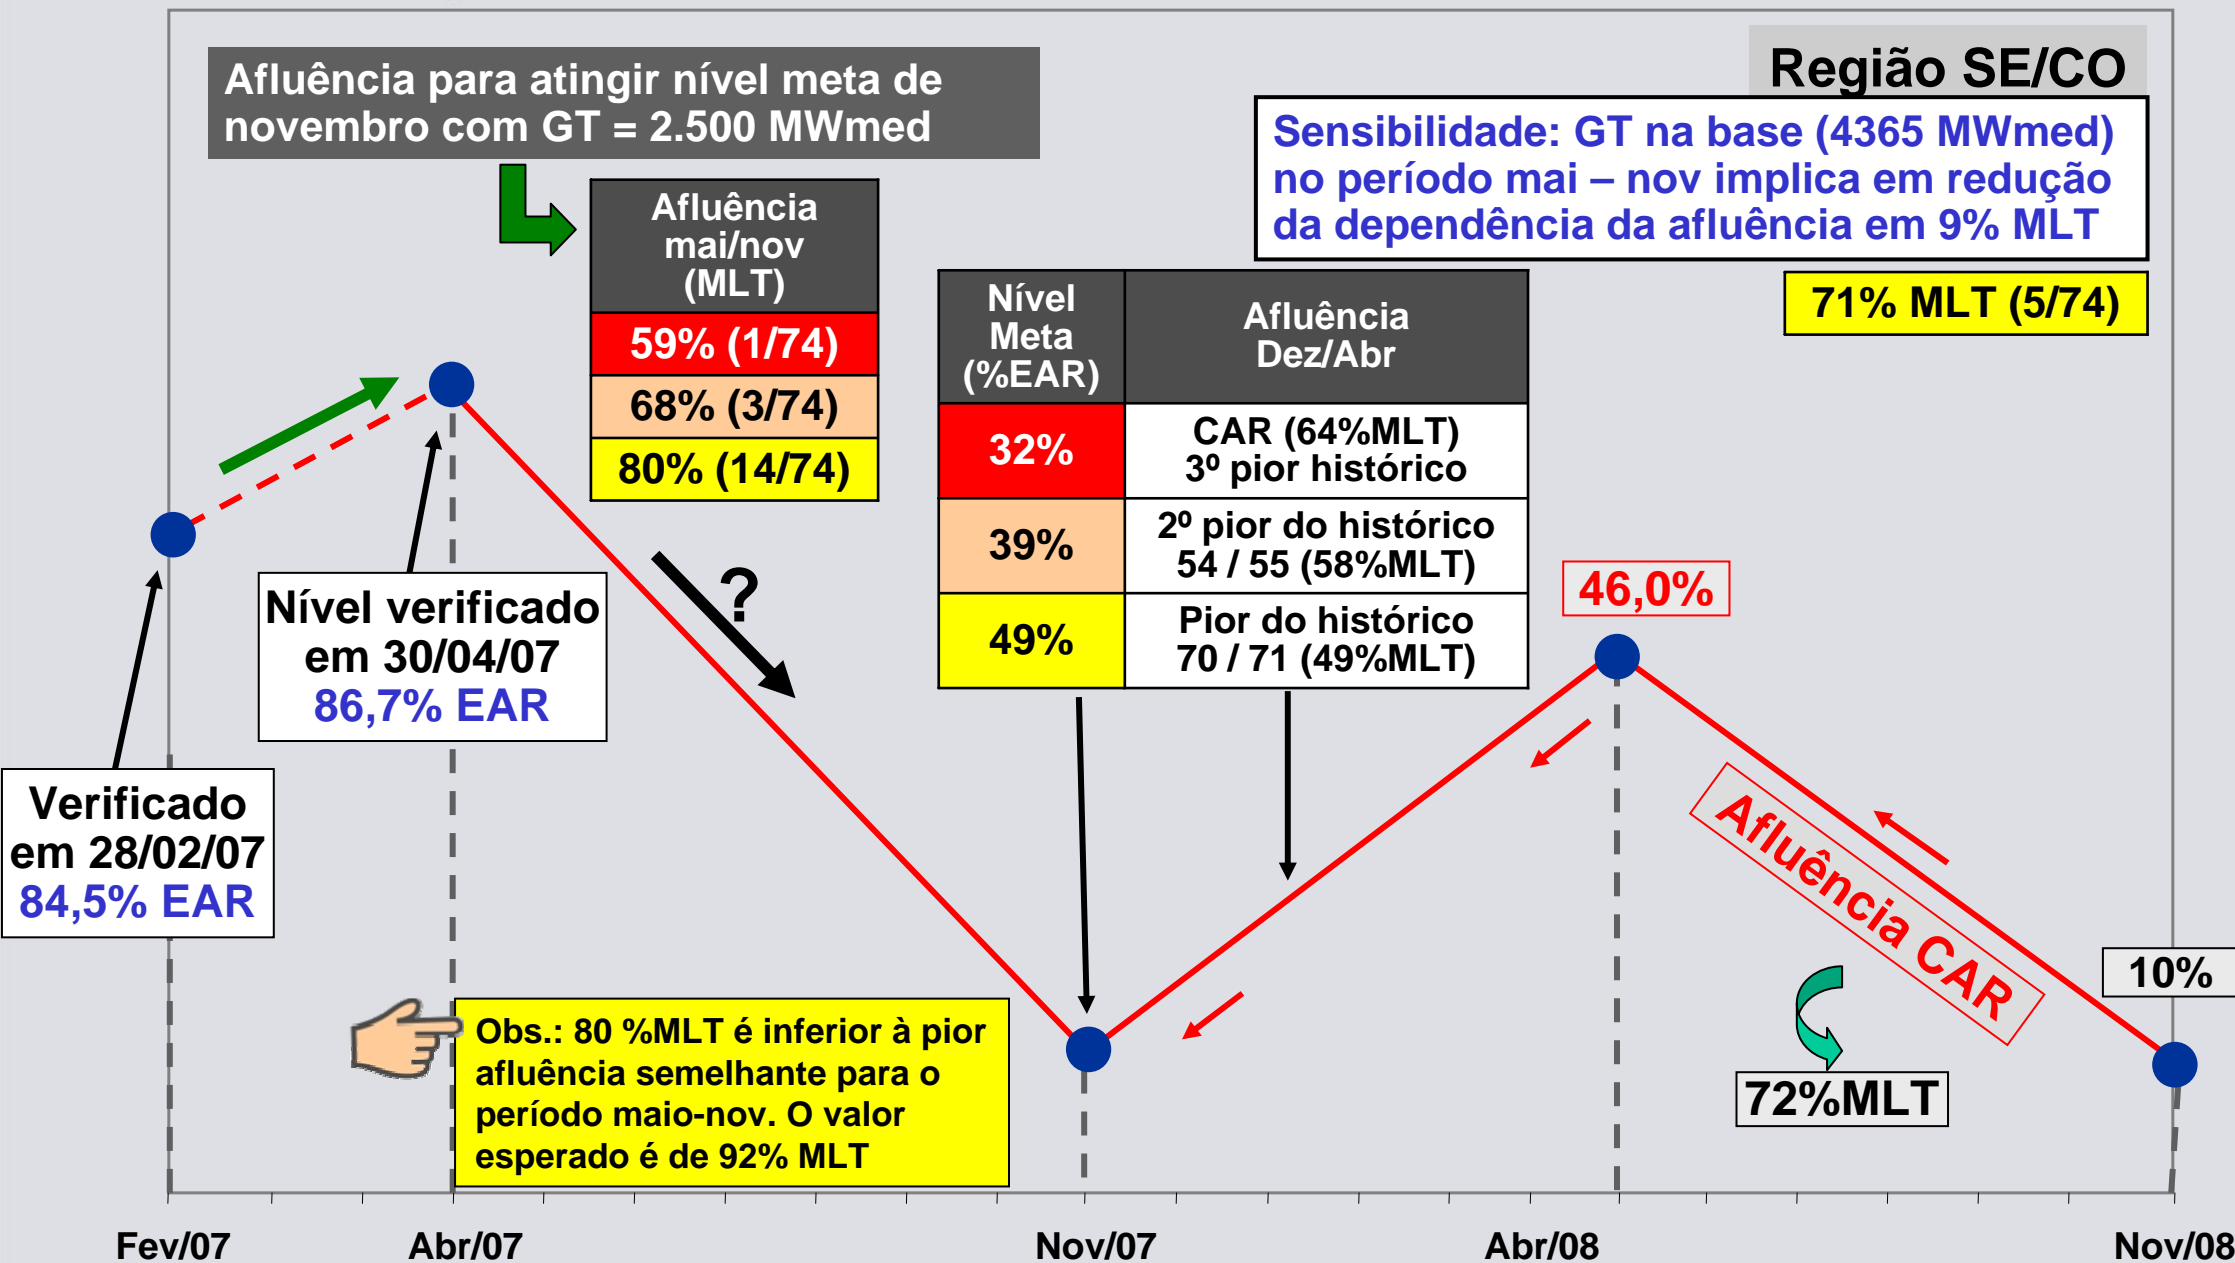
Região SE/CO

Afluência para atingir nível meta de novembro com GT = 2.500 MWmed

| Afluência mai/nov (MLT) |
|---|
| 59% (1/74) |
| 68% (3/74) |
| 80% (14/74) |

Sensibilidade: GT na base (4365 MWmed) no período mai – nov implica em redução da dependência da afluência em 9% MLT

71% MLT (5/74)

| Nível Meta (%EAR) | Afluência Dez/Abr |
|---|---|
| 32% | CAR (64%MLT) 3º pior histórico |
| 39% | 2º pior do histórico 54 / 55 (58%MLT) |
| 49% | Pior do histórico 70 / 71 (49%MLT) |

?

Nível verificado em 30/04/07 86,7% EAR

Verificado em 28/02/07 84,5% EAR

46,0%

Afluência CAR

10%

72%MLT

Obs.: 80 %MLT é inferior à pior afluência semelhante para o período maio-nov. O valor esperado é de 92% MLT

Fev/07 Abr/07 Nov/07 Abr/08 Nov/08